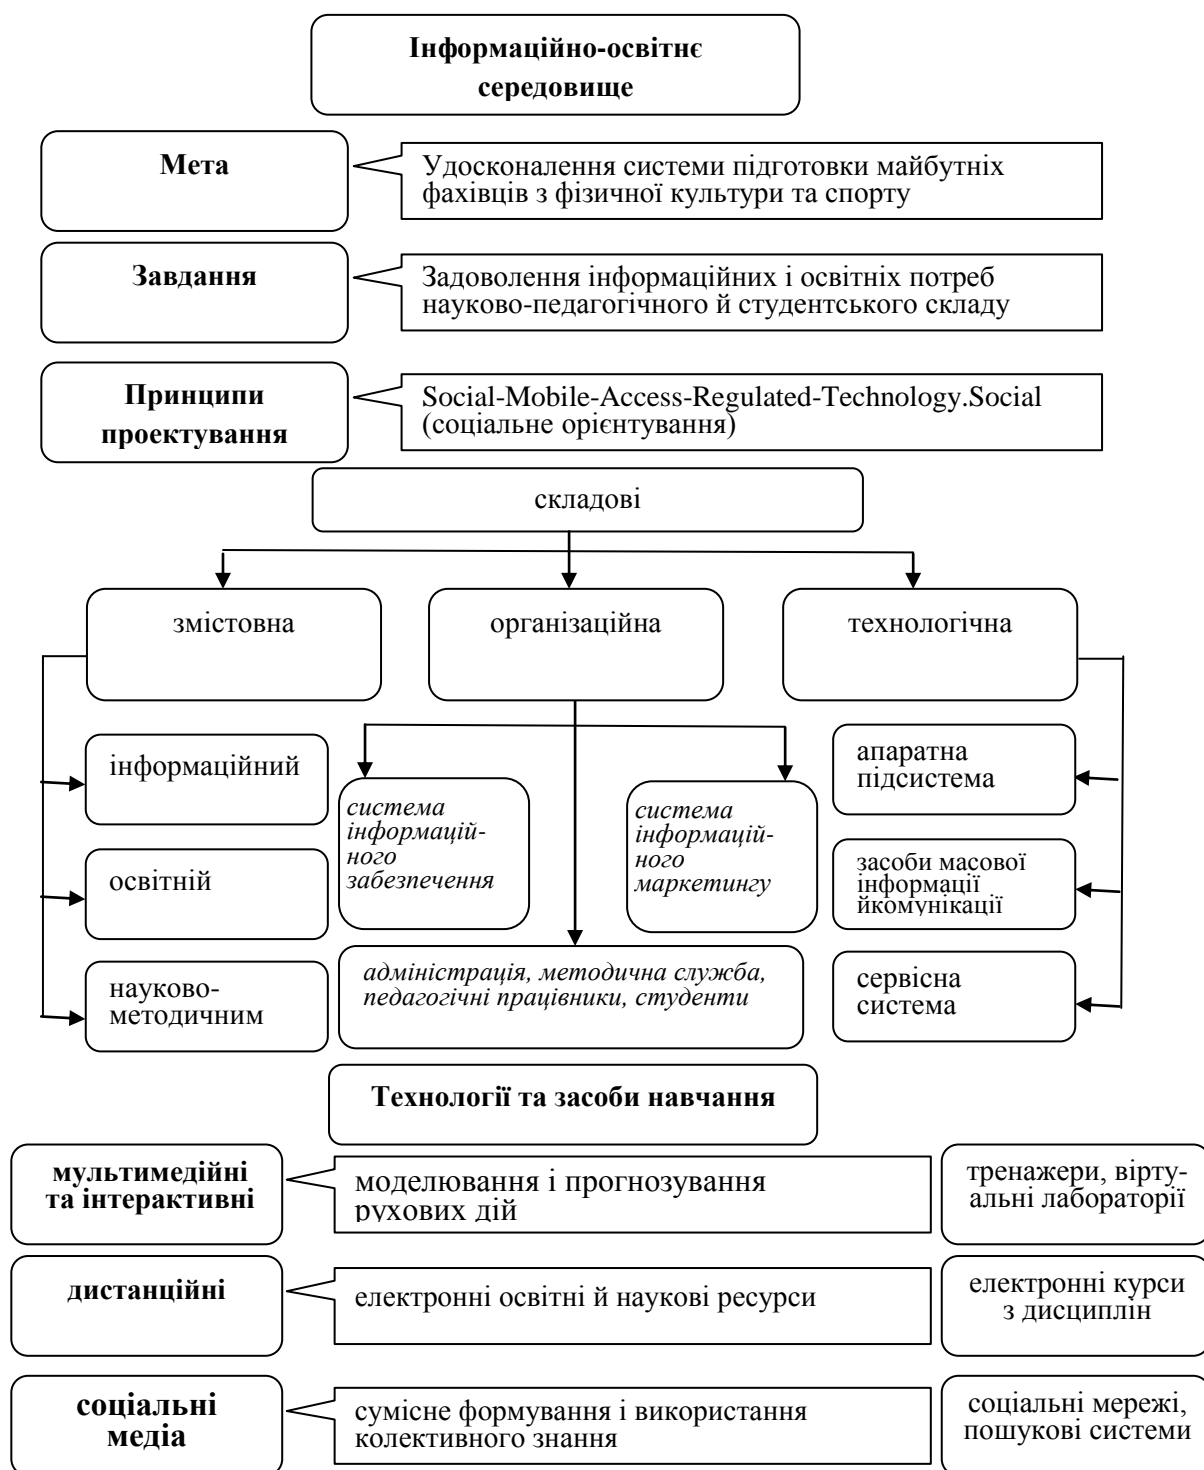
Інформаційно-освітнє середовище

Мета

Удосконалення системи підготовки майбутніх фахівців з фізичної культури та спорту

Завдання

Задоволення інформаційних і освітніх потреб науково-педагогічного й студентського складу

Принципи проектування

Social-Mobile-Access-Regulated-Technology.Social (соціальне орієнтування)

складові

змістовна

організаційна

технологічна

інформаційний

освітній

науково-методичним

система інформаційного забезпечення

система інформаційного маркетингу

адміністрація, методична служба, педагогічні працівники, студенти

апаратна підсистема

засоби масової інформації йкомунікації

сервісна система

Технології та засоби навчання

мультимедійні та інтерактивні

моделювання і прогнозування рухових дій

тренажери, віртуальні лабораторії

дистанційні

електронні освітні й наукові ресурси

електронні курси з дисциплін

соціальні медіа

сумісне формування і використання колективного знання

соціальні мережі, пошукові системи